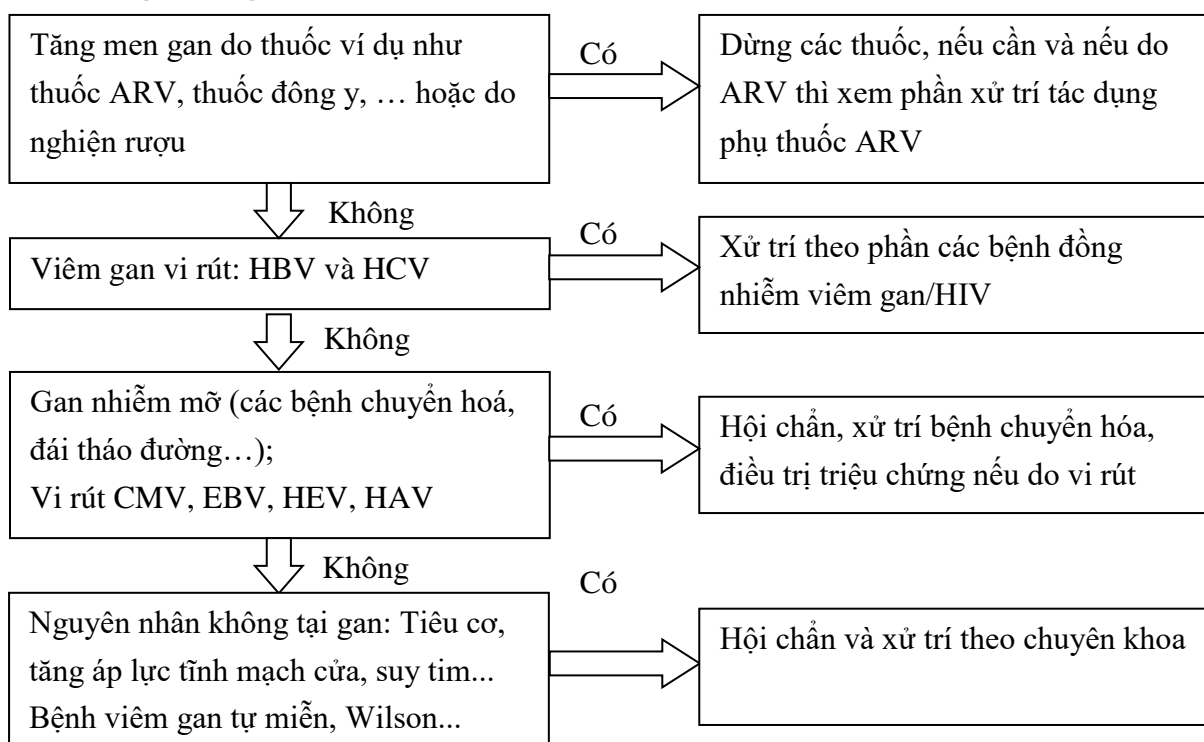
Tăng men gan do thuốc ví dụ như thuốc ARV, thuốc đông y, … hoặc do nghiện rượu

Có

Dừng các thuốc, nếu cần và nếu do ARV thì xem phần xử trí tác dụng phụ thuốc ARV

Không

Viêm gan vi rút: HBV và HCV

Có

Xử trí theo phần các bệnh đồng nhiễm viêm gan/HIV

Không

Gan nhiễm mỡ (các bệnh chuyển hoá, đái tháo đường…);
Vi rút CMV, EBV, HEV, HAV

Có

Hội chẩn, xử trí bệnh chuyển hóa, điều trị triệu chứng nếu do vi rút

Không

Có

Nguyên nhân không tại gan: Tiêu cơ, tăng áp lực tĩnh mạch cửa, suy tim... Bệnh viêm gan tự miễn, Wilson...

Hội chẩn và xử trí theo chuyên khoa